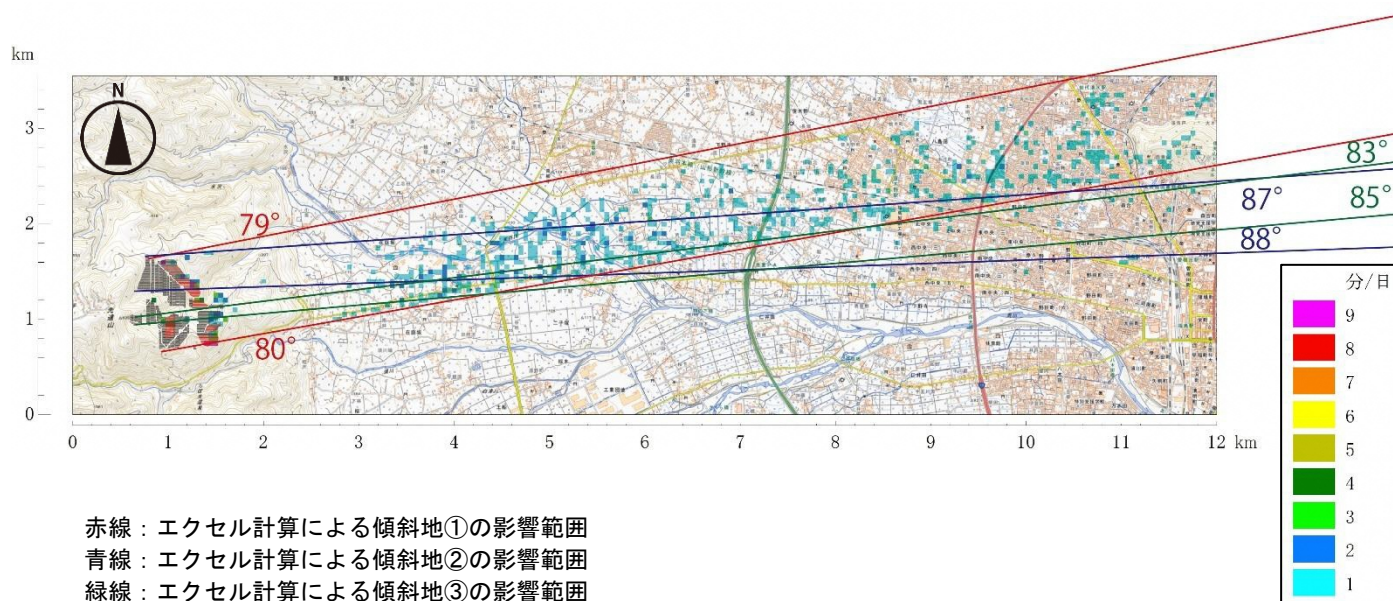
km

3
2
1
0

N

79°
80°
83°
87°
85°
88°

0 1 2 3 4 5 6 7 8 9 10 11 12 km

分/日
9
8
7
6
5
4
3
2
1

赤線：エクセル計算による傾斜地①の影響範囲
青線：エクセル計算による傾斜地②の影響範囲
緑線：エクセル計算による傾斜地③の影響範囲